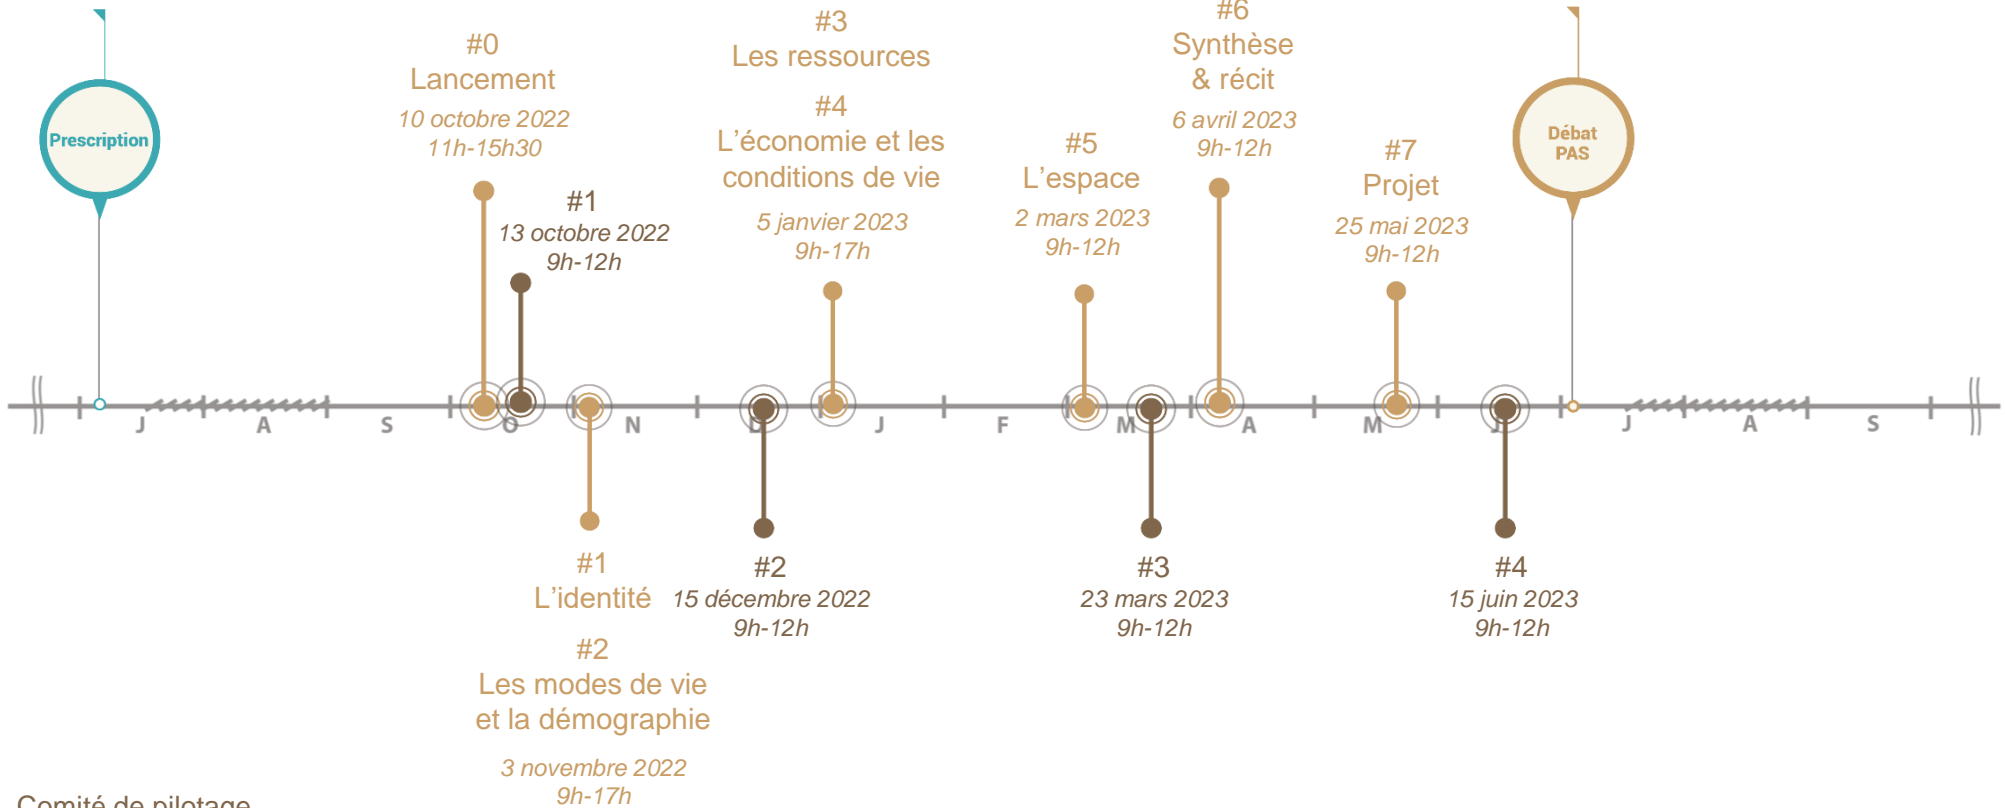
Prescription

#0
Lancement
10 octobre 2022
11h-15h30

#1
13 octobre 2022
9h-12h

#3
Les ressources

#4
L'économie et les conditions de vie
5 janvier 2023
9h-17h

#5
L'espace
2 mars 2023
9h-12h

#6
Synthèse & récit
6 avril 2023
9h-12h

#7
Projet
25 mai 2023
9h-12h

Débat PAS

J A S O N D J F M A M J J A S

#1
L'identité

#2
Les modes de vie et la démographie
3 novembre 2022
9h-17h

#2
15 décembre 2022
9h-12h

#3
23 mars 2023
9h-12h

#4
15 juin 2023
9h-12h

Comité de pilotage